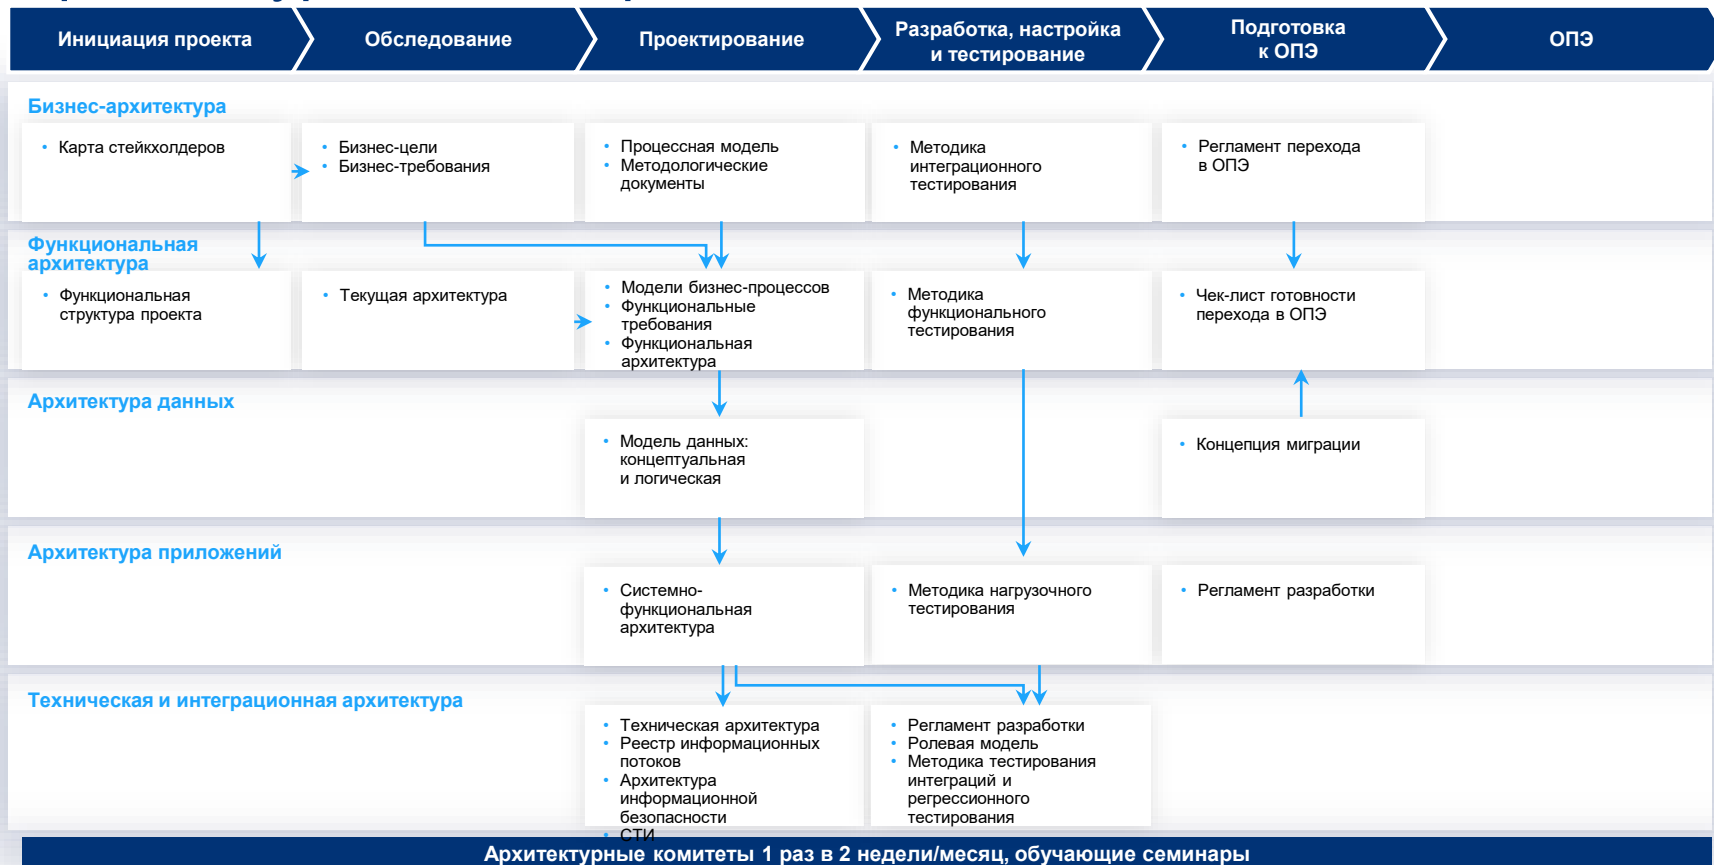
Инициация проекта

Обследование

Проектирование

Разработка, настройка и тестирование

Подготовка к ОПЭ

ОПЭ

Бизнес-архитектура

• Карта стейкхолдеров

• Бизнес-цели
• Бизнес-требования

• Процессная модель
• Методологические документы

• Методика интеграционного тестирования

• Регламент перехода в ОПЭ

Функциональная архитектура

• Функциональная структура проекта

• Текущая архитектура

• Модели бизнес-процессов
• Функциональные требования
• Функциональная архитектура

• Методика функционального тестирования

• Чек-лист готовности перехода в ОПЭ

Архитектура данных

• Модель данных: концептуальная и логическая

• Концепция миграции

Архитектура приложений

• Системно-функциональная архитектура

• Методика нагрузочного тестирования

• Регламент разработки

Техническая и интеграционная архитектура

• Техническая архитектура
• Реестр информационных потоков
• Архитектура информационной безопасности
• СТИ

• Регламент разработки
• Ролевая модель
• Методика тестирования интеграций и регрессионного тестирования

Архитектурные комитеты 1 раз в 2 недели/месяц, обучающие семинары